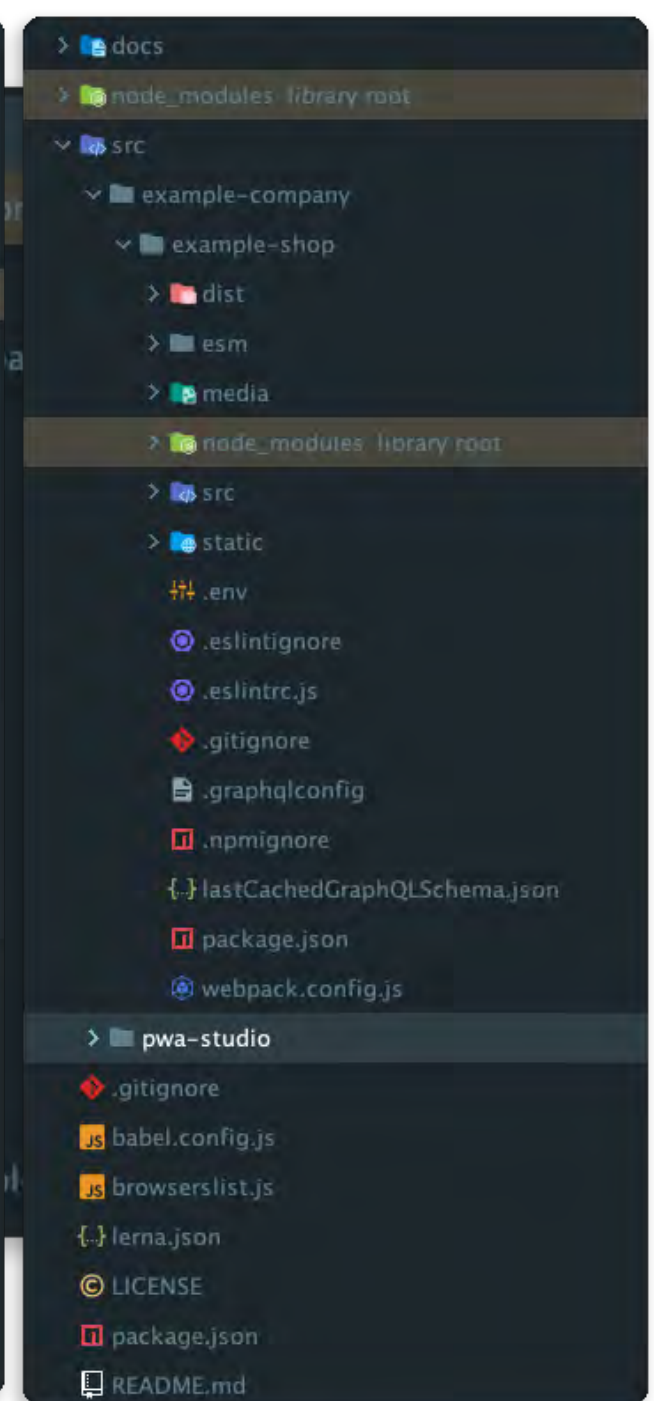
docs
node_modules library root
src
example-company
example-shop
dist
esm
media
node_modules library root
src
static
.env
.eslintignore
.eslintrc.js
.gitignore
.graphqlconfig
.npmignore
lastCachedGraphQLSchema.json
package.json
webpack.config.js
pwa-studio
.gitignore
babel.config.js
browserslist.js
lerna.json
LICENSE
package.json
README.md